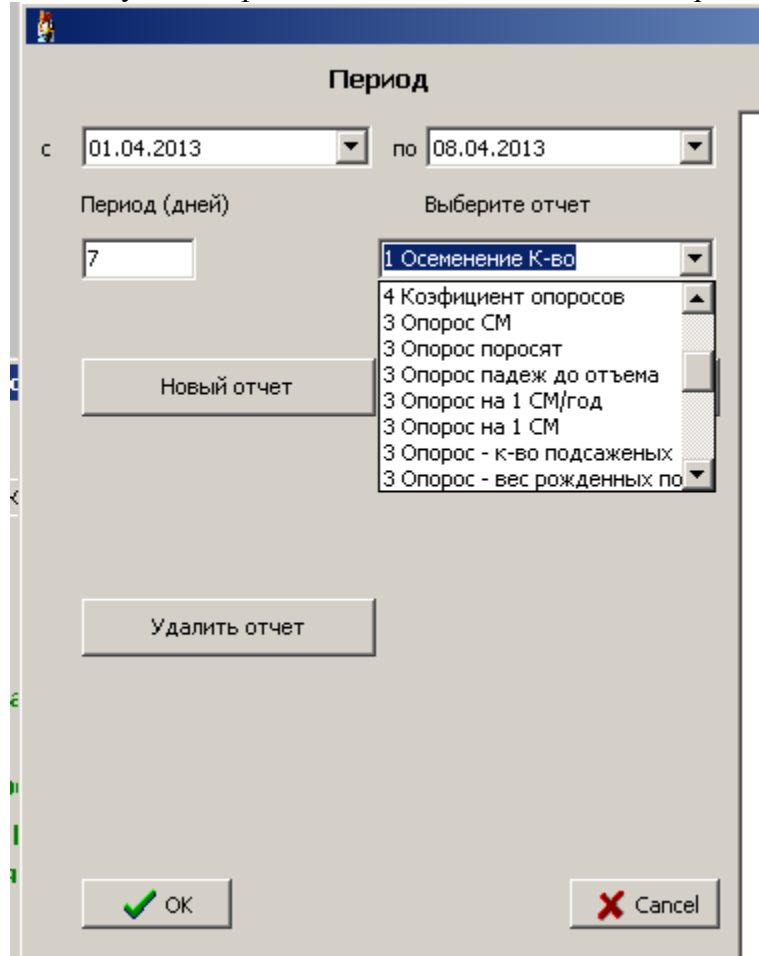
Период

с 01.04.2013 по 08.04.2013

Период (дней)

Выберите отчет

7

1 Осеменение К-во

4 Коэфициент опоросов
3 Опорос СМ
3 Опорос поросят
3 Опорос падеж до отъема
3 Опорос на 1 СМ/год
3 Опорос на 1 СМ
3 Опорос - к-во подсаженых
3 Опорос - вес рожденных по

Новый отчет

Удалить отчет

OK

Cancel